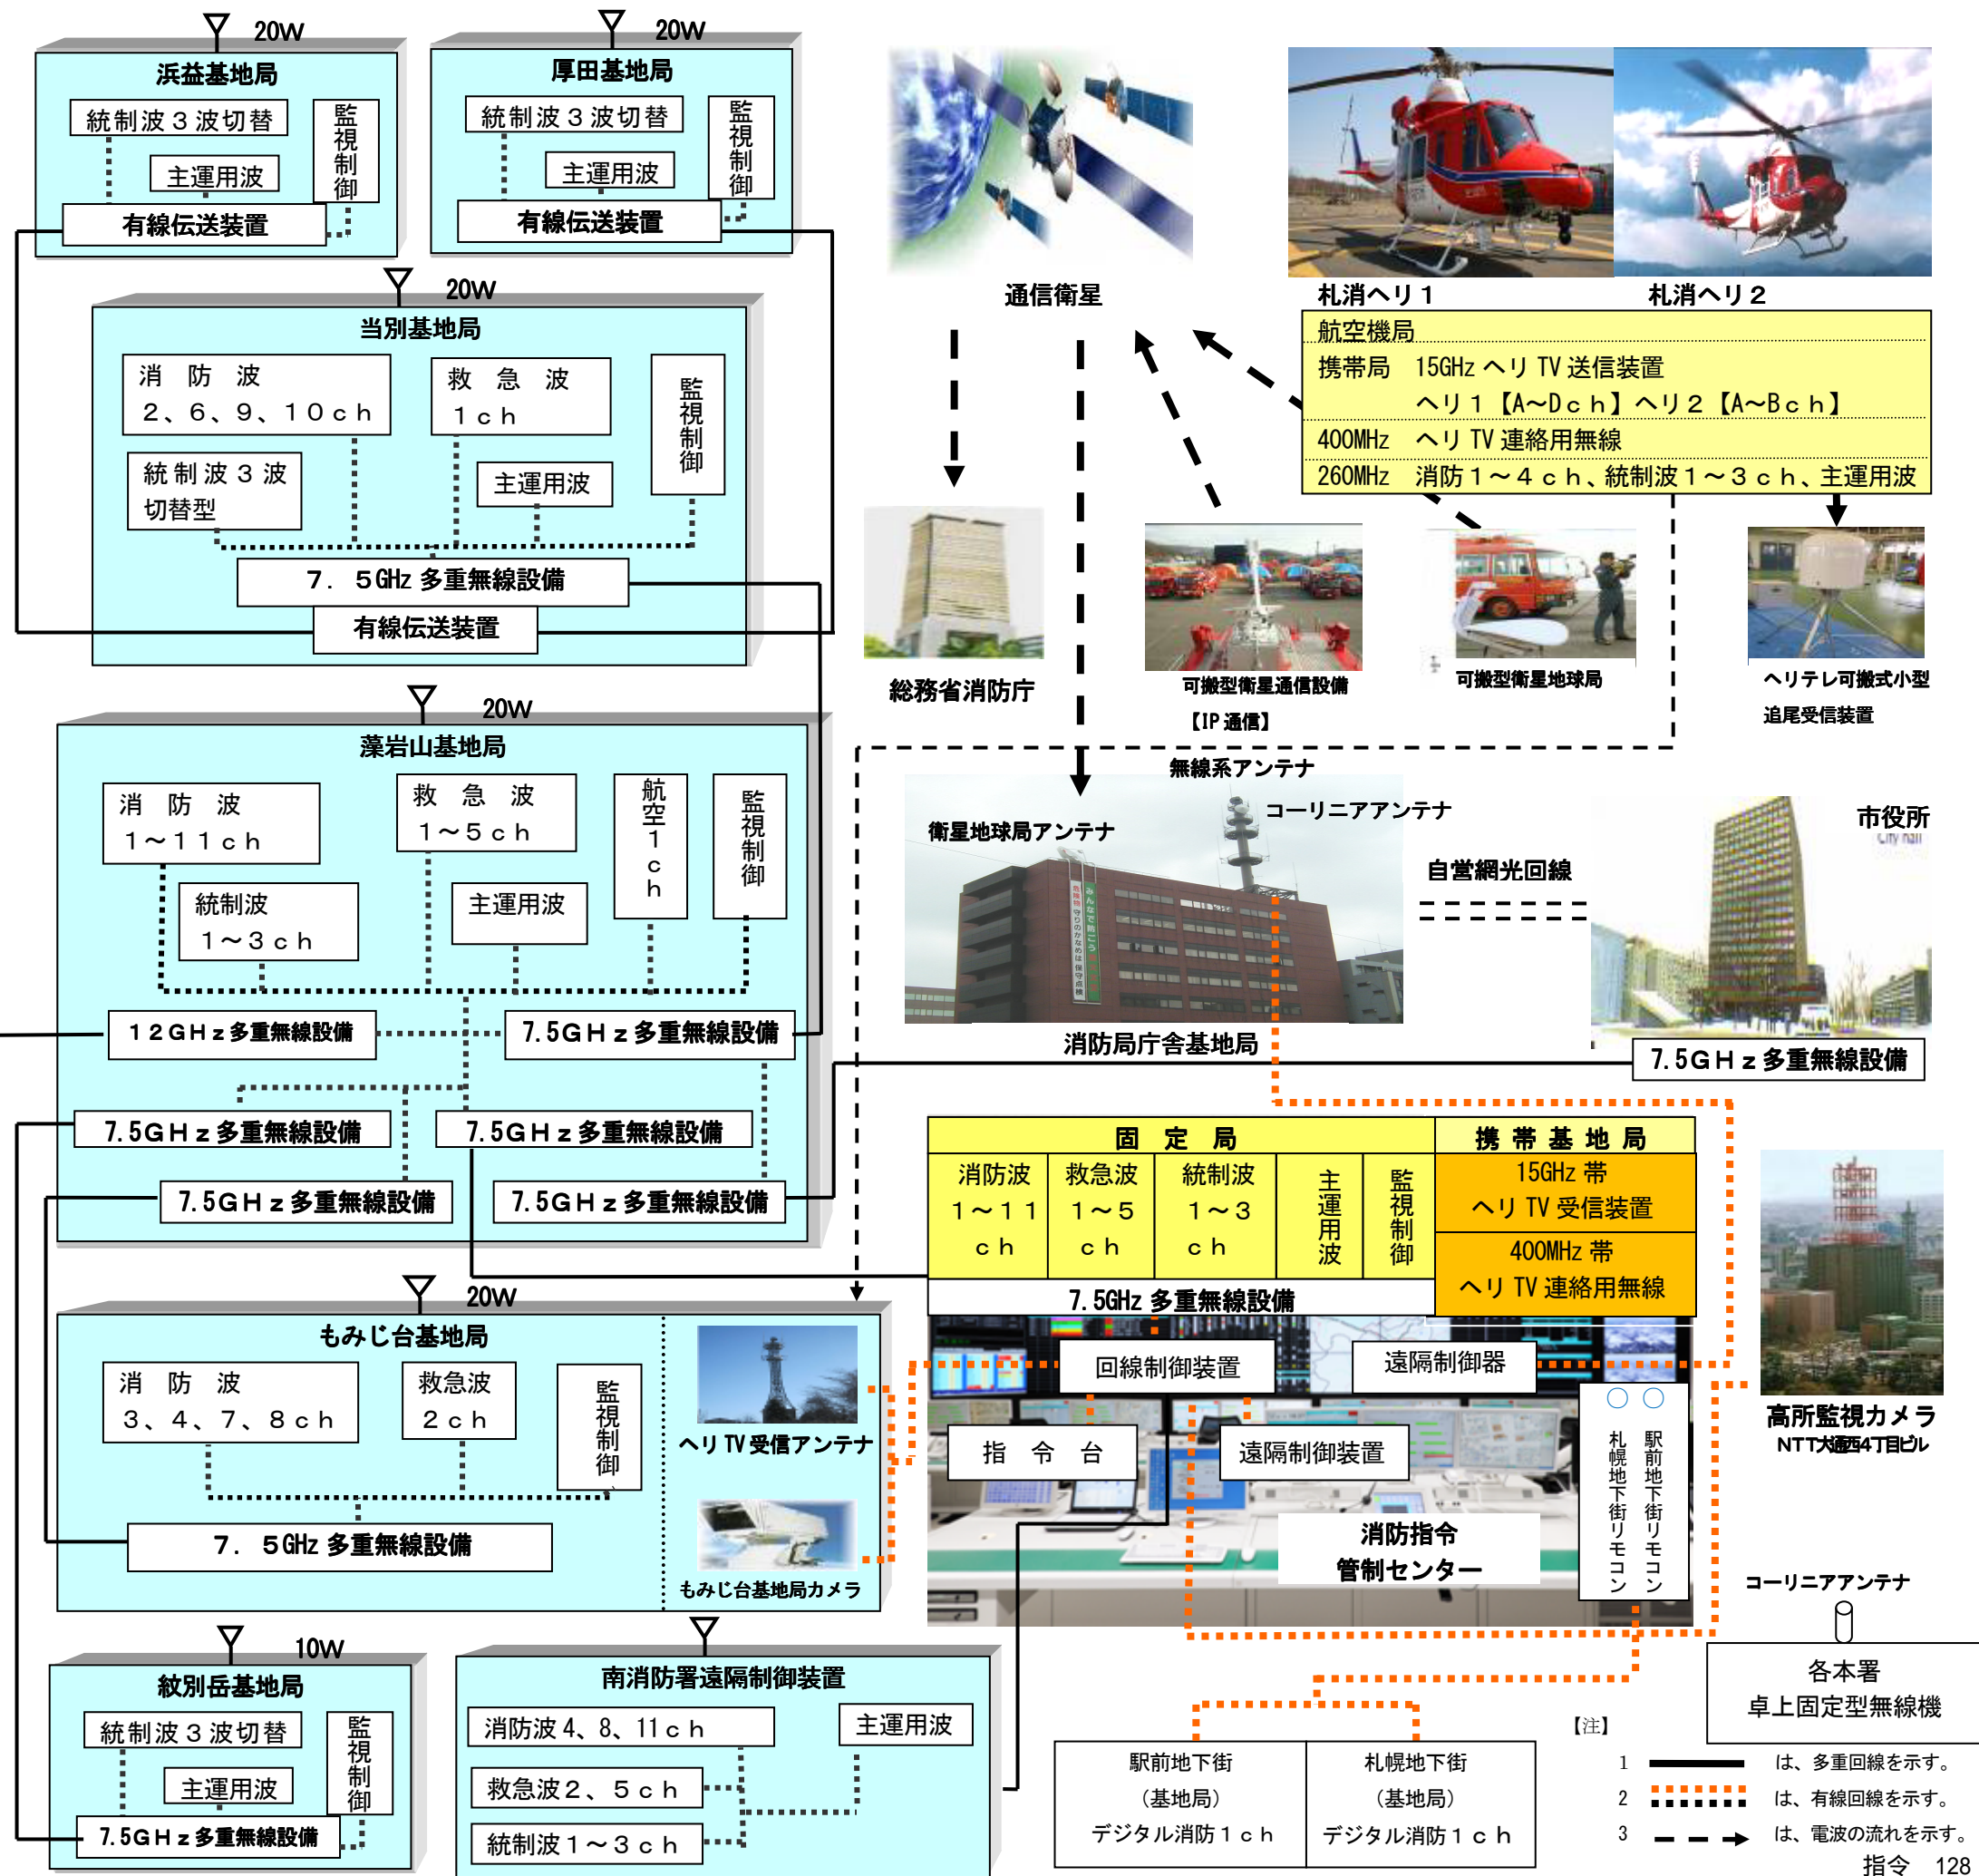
20W
浜益基地局
統制波３波切替
主運用波
監視制御
有線伝送装置

20W
厚田基地局
統制波３波切替
主運用波
監視制御
有線伝送装置

20W
当別基地局
消　防　波
２、６、９、１０ｃｈ
救　急　波
１ｃｈ
監視制御
統制波３波
切替型
主運用波
７．５GHz 多重無線設備
有線伝送装置

20W
藻岩山基地局
消　防　波
１～１１ｃｈ
救　急　波
１～５ｃｈ
航空１ｃｈ
監視制御
統制波
１～３ｃｈ
主運用波
１２ＧＨｚ多重無線設備
7.5ＧＨｚ多重無線設備
7.5ＧＨｚ多重無線設備
7.5ＧＨｚ多重無線設備
7.5ＧＨｚ多重無線設備
7.5ＧＨｚ多重無線設備

20W
もみじ台基地局
消　防　波
３、４、７、８ｃｈ
救急波
２ｃｈ
監視制御
７．５GHz 多重無線設備
ヘリ TV 受信アンテナ
もみじ台基地局カメラ

10W
紋別岳基地局
統制波３波切替
主運用波
監視制御
7.5ＧＨｚ多重無線設備

南消防署遠隔制御装置
消防波 4、8、11ｃｈ
主運用波
救急波２、５ｃｈ
統制波１～３ｃｈ

通信衛星
札消ヘリ１
札消ヘリ２
航空機局
携帯局　15GHz ヘリ TV 送信装置
ヘリ１【A～Dｃｈ】ヘリ２【A～Bｃｈ】
400MHz　ヘリ TV 連絡用無線
260MHz　消防１～４ｃｈ、統制波１～３ｃｈ、主運用波

総務省消防庁
可搬型衛星通信設備
【IP 通信】
可搬型衛星地球局
ヘリテレ可搬式小型
追尾受信装置

無線系アンテナ
衛星地球局アンテナ
コーリニアアンテナ
自営網光回線
市役所
City hall
消防局庁舎基地局
7.5ＧＨｚ多重無線設備

| 固　定　局 | | | | | 携 帯 基 地 局 |
|---|---|---|---|---|---|
| 消防波 1～11 ch | 救急波 1～5 ch | 統制波 1～3 ch | 主運用波 | 監視制御 | 15GHz 帯 ヘリ TV 受信装置 / 400MHz 帯 ヘリ TV 連絡用無線 |

7. 5GHz 多重無線設備
回線制御装置
遠隔制御器
指　令　台
遠隔制御装置
札幌地下街リモコン
駅前地下街リモコン
消防指令
管制センター

高所監視カメラ
NTT大通西4丁目ビル
コーリニアアンテナ
各本署
卓上固定型無線機

駅前地下街
（基地局）
デジタル消防１ｃｈ
札幌地下街
（基地局）
デジタル消防１ｃｈ

【注】
1　は、多重回線を示す。
2　は、有線回線を示す。
3　は、電波の流れを示す。

指令　128